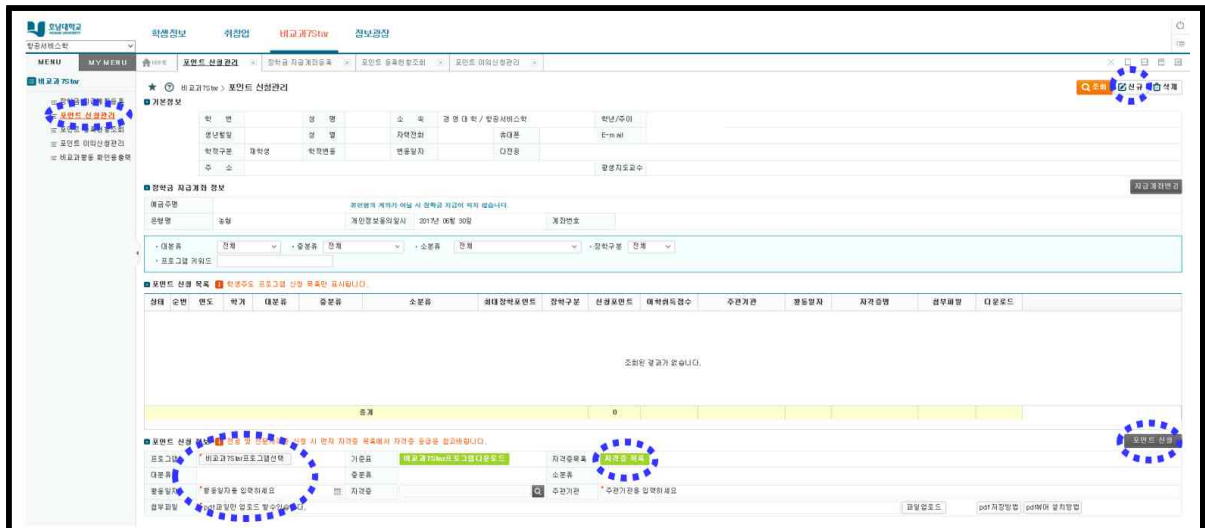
호남대학교
항공서비스학

학생정보 취업업 비교과7Star 정보광장

MENU MY MENU
비교과7Star
포인트 신청관리
포인트 이의신청관리
비교과활동 확인용출력

HOME 포인트 신청관리 장학금 지급계좌등록 포인트 등록현황조회 포인트 이의신청관리

비교과7Star > 포인트 신청관리

조회 신규 삭제

기본정보

| 학번 | | 성명 | | 소속 | 경영대학 / 항공서비스학 | 학년/주야 | |
|---|---|---|---|---|---|---|---|
| 생년월일 | | 성별 | | 자택전화 | | 휴대폰 | E-mail |
| 학적구분 | 재학생 | 학적변동 | | 변동일자 | | 다전공 | |
| 주소 | | | | | | 광장지도교수 | |

장학금 지급계좌 정보

지급계좌변경

| 예금주명 | | 본인명의 계좌가 아닐 시 장학금 지급이 되지 않습니다. | |
|---|---|---|---|
| 은행명 | 농협 | 개인정보동의일시 2017년 06월 30일 | 계좌번호 |

대분류 전체 중분류 전체 소분류 전체 장학구분 전체
프로그램 키워드

포인트 신청 목록 학생주도 프로그램 신청 목록만 표시됩니다.

| 상태 | 순번 | 연도 | 학기 | 대분류 | 중분류 | 소분류 | 최대장학포인트 | 장학구분 | 신청포인트 | 이의취득점수 | 주관기관 | 활동일자 | 자격증명 | 첨부파일 | 다운로드 |
|---|---|---|---|---|---|---|---|---|---|---|---|---|---|---|---|
| 조회된 결과가 없습니다. | | | | | | | | | | | | | | | |
| | | | | | 총계 | | | | 0 | | | | | | |

포인트 신청 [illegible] 신청 시 먼저 자격증목록에서 자격증 등급을 참고바랍니다.

포인트 신청

프로그램 비교과7Star프로그램선택 기준표 비교과7Star프로그램다운로드 자격증목록 자격증 목록
대분류 중분류 소분류
활동일자 활동일자를 입력하세요 자격증 주관기관 주관기관을 입력하세요
첨부파일 pdf파일만 업로드 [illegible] 파일업로드 pdf저장방법 pdf뷰어 설치방법